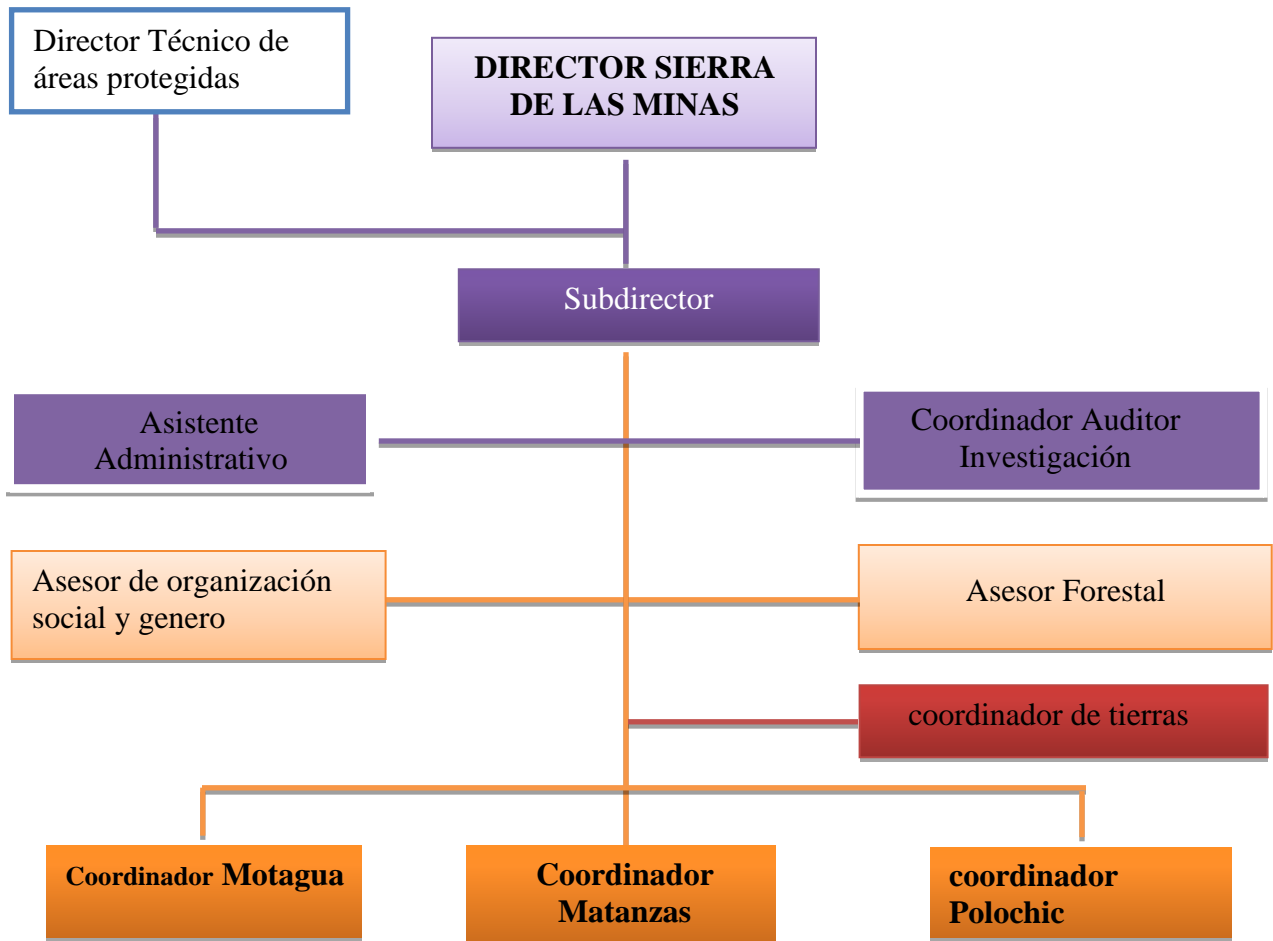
Director Técnico de áreas protegidas

DIRECTOR SIERRA DE LAS MINAS

Subdirector

Asistente Administrativo

Coordinador Auditor Investigación

Asesor de organización social y genero

Asesor Forestal

coordinador de tierras

Coordinador Motagua

Coordinador Matanzas

coordinador Polochic